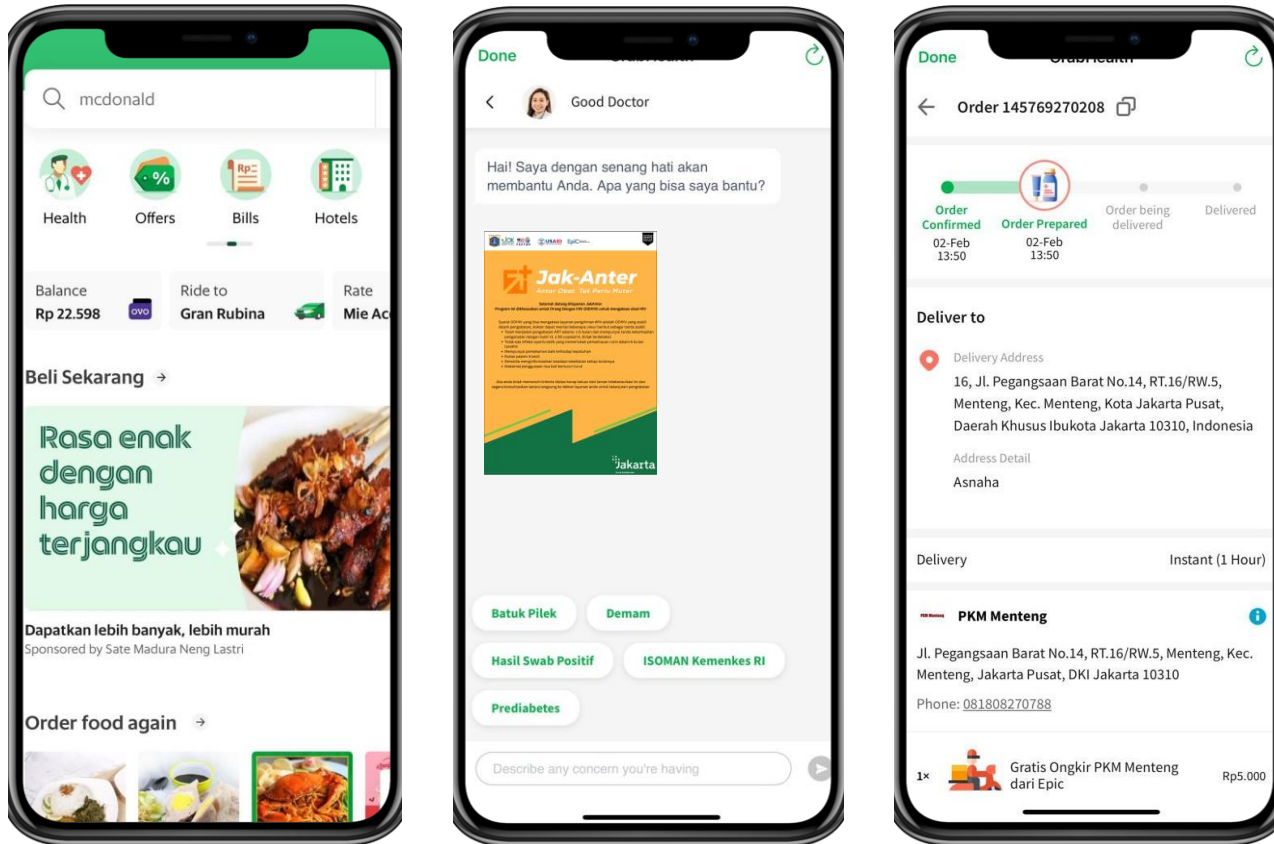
mcdonald

Health
Offers
Bills
Hotels

Balance
Rp 22.598
OVO

Ride to
Gran Rubina

Rate
Mie Ac

Beli Sekarang

Rasa enak dengan harga terjangkau

Dapatkan lebih banyak, lebih murah
Sponsored by Sate Madura Neng Lastri

Order food again

Done
GrabHealth

Good Doctor

Hai! Saya dengan senang hati akan membantu Anda. Apa yang bisa saya bantu?

Jak-Anter
Antar Obat Tak Perlu Mutar

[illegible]

Jakarta

Batuk Pilek
Demam
Hasil Swab Positif
ISOMAN Kemenkes RI
Prediabetes

Describe any concern you're having

Done
GrabHealth

Order 145769270208

Order Confirmed
02-Feb
13:50

Order Prepared
02-Feb
13:50

Order being delivered

Delivered

Deliver to

Delivery Address
16, Jl. Pegangsaan Barat No.14, RT.16/RW.5, Menteng, Kec. Menteng, Kota Jakarta Pusat, Daerah Khusus Ibukota Jakarta 10310, Indonesia

Address Detail
Asnaha

Delivery
Instant (1 Hour)

PKM Menteng
PKM Menteng

Jl. Pegangsaan Barat No.14, RT.16/RW.5, Menteng, Kec. Menteng, Jakarta Pusat, DKI Jakarta 10310

Phone: 081808270788

1×
Gratis Ongkir PKM Menteng dari Epic
Rp5.000